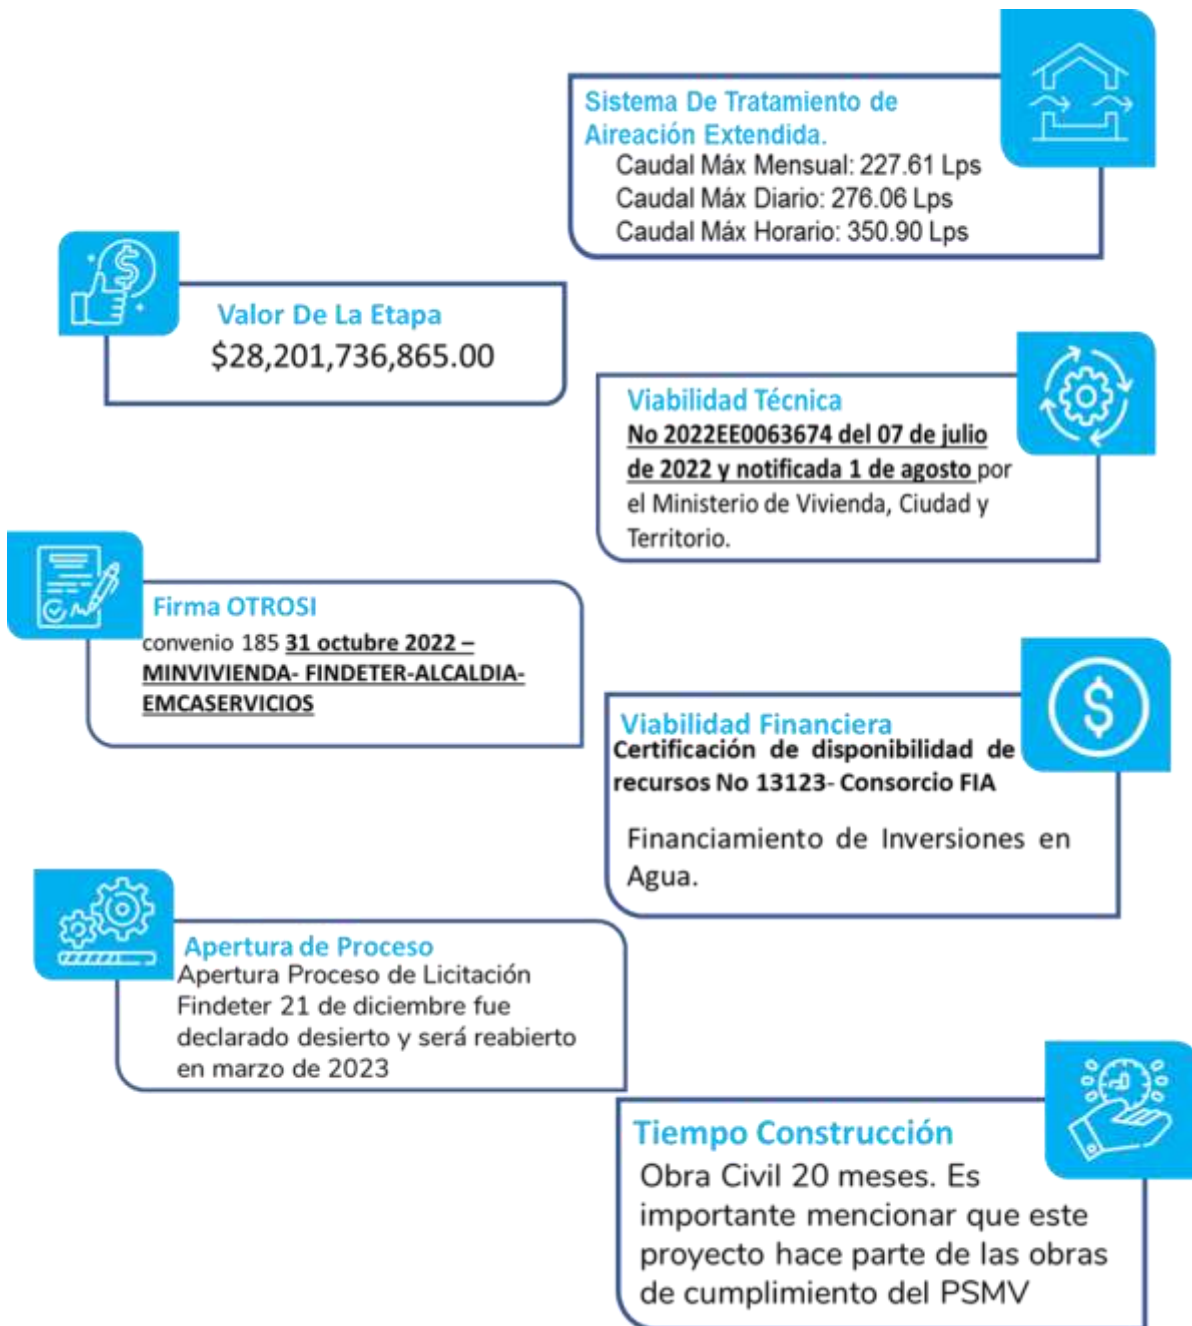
Sistema De Tratamiento de Aireación Extendida.
Caudal Máx Mensual: 227.61 Lps
Caudal Máx Diario: 276.06 Lps
Caudal Máx Horario: 350.90 Lps

Valor De La Etapa
$28,201,736,865.00

Viabilidad Técnica
No 2022EE0063674 del 07 de julio de 2022 y notificada 1 de agosto por el Ministerio de Vivienda, Ciudad y Territorio.

Firma OTROSI
convenio 185 31 octubre 2022 – MINVIVIENDA- FINDETER-ALCALDIA-EMCASERVICIOS

Viabilidad Financiera
Certificación de disponibilidad de recursos No 13123- Consorcio FIA

Financiamiento de Inversiones en Agua.

Apertura de Proceso
Apertura Proceso de Licitación Findeter 21 de diciembre fue declarado desierto y será reabierto en marzo de 2023

Tiempo Construcción
Obra Civil 20 meses. Es importante mencionar que este proyecto hace parte de las obras de cumplimiento del PSMV